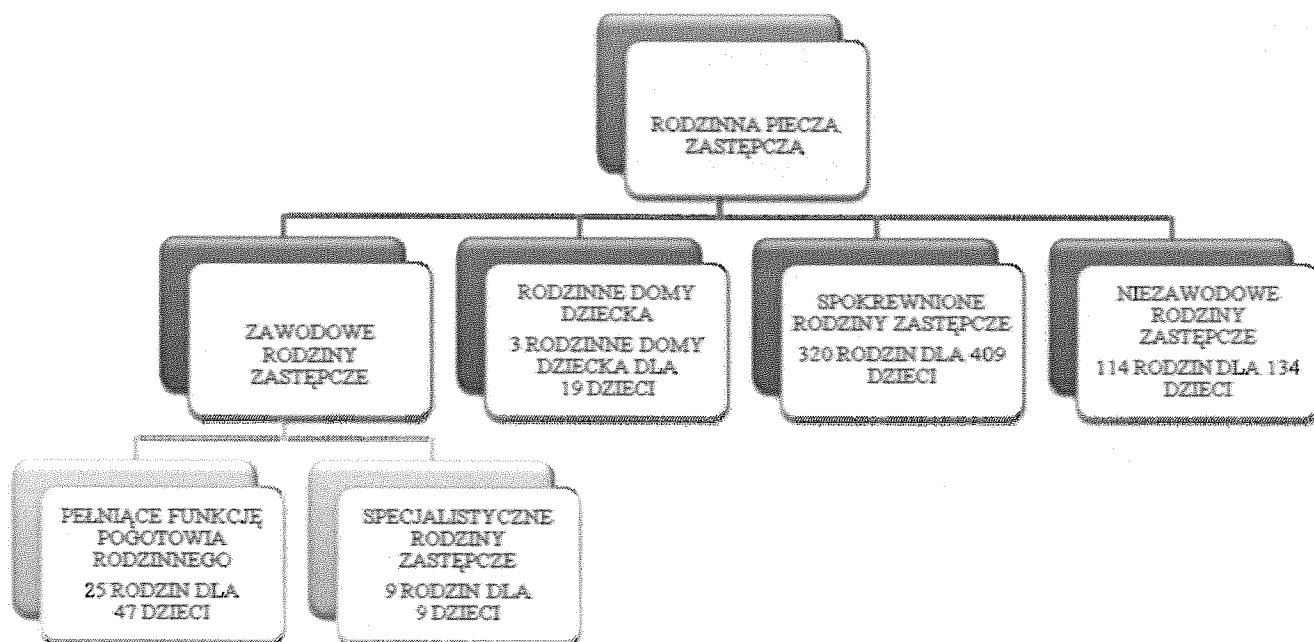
RODZINNA PIECZA ZASTĘPCZA

ZAWODOWE RODZINY ZASTĘPCZE

RODZINNE DOMY DZIECKA
3 RODZINNE DOMY DZIECKA DLA 19 DZIECI

SPOKREWNIONE RODZINY ZASTĘPCZE
320 RODZIN DLA 409 DZIECI

NIEZAWODOWE RODZINY ZASTĘPCZE
114 RODZIN DLA 134 DZIECI

PEŁNIĄCE FUNKCJĘ POGOTOWIA RODZINNEGO
25 RODZIN DLA 47 DZIECI

SPECJALISTYCZNE RODZINY ZASTĘPCZE
9 RODZIN DLA 9 DZIECI